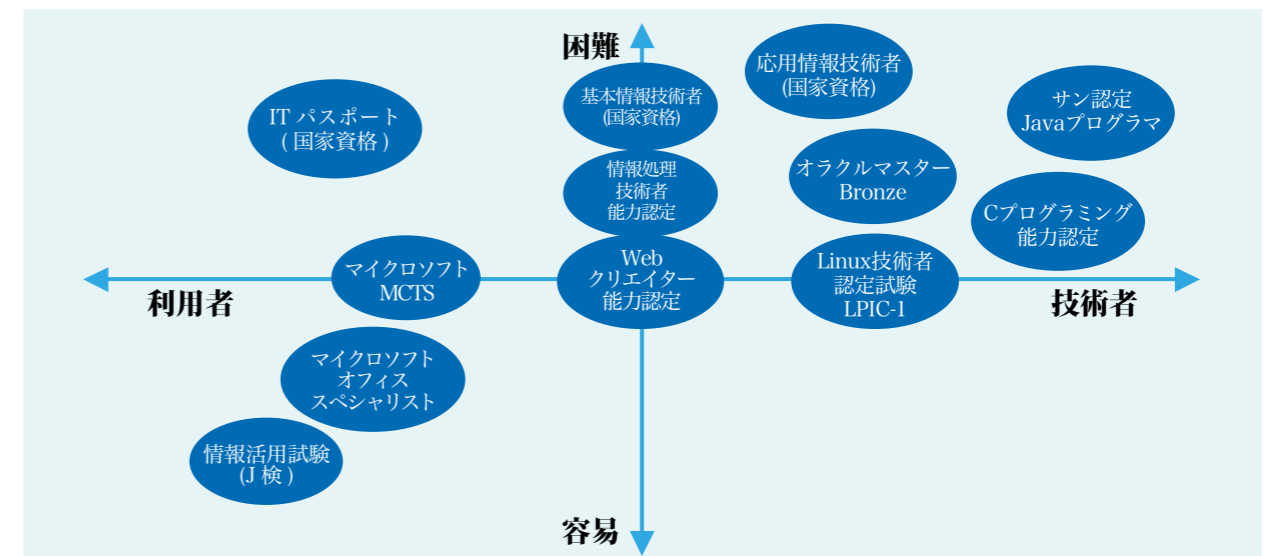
困難

応用情報技術者
(国家資格)

基本情報技術者
(国家資格)

サン認定
Javaプログラマ

IT パスポート
( 国家資格 )

情報処理
技術者
能力認定

オラクルマスター
Bronze

Cプログラミング
能力認定

マイクロソフト
MCTS

Web
クリエイター
能力認定

Linux技術者
認定試験
LPIC-1

利用者

技術者

マイクロソフト
オフィス
スペシャリスト

情報活用試験
(J 検 )

容易